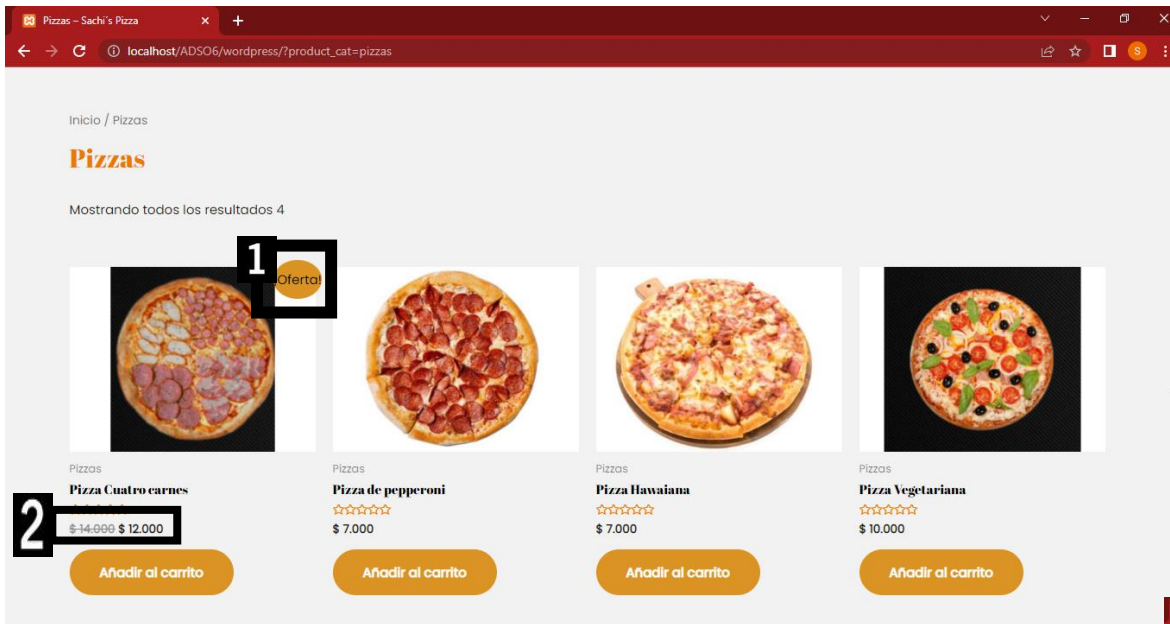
Pizzas – Sachi's Pizza ×
localhost/ADSO6/wordpress/?product_cat=pizzas

Inicio / Pizzas

Pizzas

Mostrando todos los resultados 4

1 Oferta!

Pizzas
Pizza Cuatro carnes
2 ~~$ 14.000~~ $ 12.000
Añadir al carrito

Pizzas
Pizza de pepperoni
$ 7.000
Añadir al carrito

Pizzas
Pizza Hawaiana
$ 7.000
Añadir al carrito

Pizzas
Pizza Vegetariana
$ 10.000
Añadir al carrito